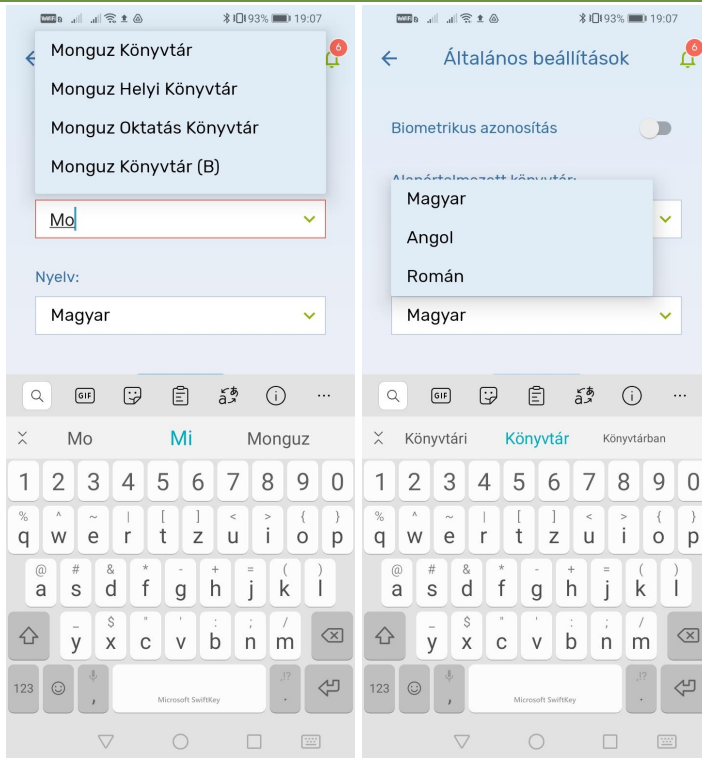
93% 19:07

6

Monguz Könyvtár

Monguz Helyi Könyvtár

Monguz Oktatás Könyvtár

Monguz Könyvtár (B)

Mo

Nyelv:

Magyar

GIF

Mo Mi Monguz

1 2 3 4 5 6 7 8 9 0

q w e r t z u i o p

a s d f g h j k l

y x c v b n m

123 , Microsoft SwiftKey .

93% 19:07

Általános beállítások

6

Biometrikus azonosítás

Alapértelmezett könyvtár:

Magyar

Angol

Román

Magyar

GIF

Könyvtári Könyvtár Könyvtárban

1 2 3 4 5 6 7 8 9 0

q w e r t z u i o p

a s d f g h j k l

y x c v b n m

123 , Microsoft SwiftKey .